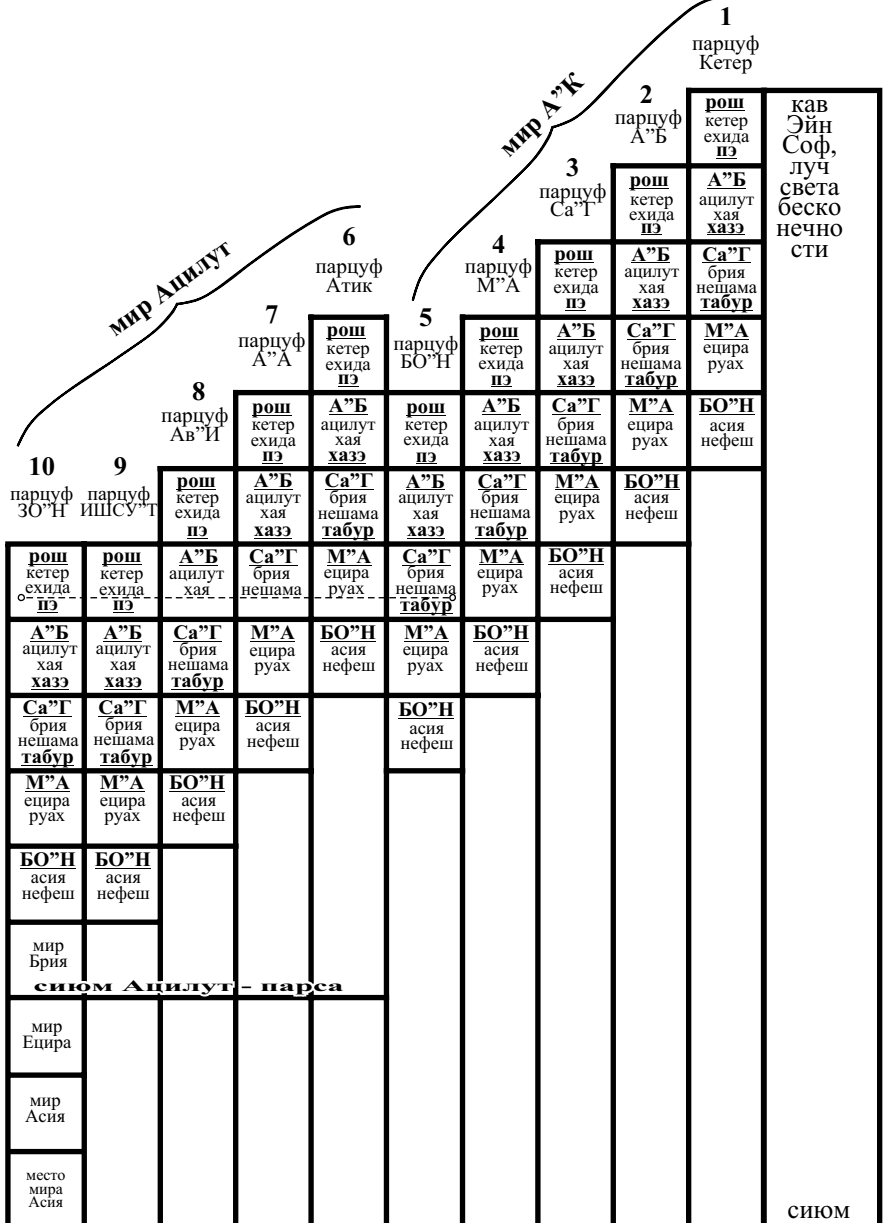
1
парцуф Кетер

мир А"К

2
парцуф А"Б

3
парцуф Са"Г

4
парцуф М"А

5
парцуф БО"Н

6
парцуф Атик

7
парцуф А"А

8
парцуф Ав"И

9
парцуф ИШСУ"Т

10
парцуф ЗО"Н

мир Ацилут

кав Эйн Соф, луч света бесконечности

**рош** кетер ехида **пэ**
**А"Б** ацилут хая **хазэ**
**Са"Г** брия нешама **табур**
**М"А** ецира руах
**БО"Н** асия нефеш

**рош** кетер ехида **пэ**
**А"Б** ацилут хая **хазэ**
**Са"Г** брия нешама **табур**
**М"А** ецира руах
**БО"Н** асия нефеш

**рош** кетер ехида **пэ**
**А"Б** ацилут хая **хазэ**
**Са"Г** брия нешама **табур**
**М"А** ецира руах
**БО"Н** асия нефеш

**рош** кетер ехида **пэ**
**А"Б** ацилут хая **хазэ**
**Са"Г** брия нешама **табур**
**М"А** ецира руах
**БО"Н** асия нефеш

**рош** кетер ехида **пэ**
**А"Б** ацилут хая **хазэ**
**Са"Г** брия нешама **табур**
**М"А** ецира руах
**БО"Н** асия нефеш

**рош** кетер ехида **пэ**
**А"Б** ацилут хая **хазэ**
**Са"Г** брия нешама **табур**
**М"А** ецира руах
**БО"Н** асия нефеш

**рош** кетер ехида **пэ**
**А"Б** ацилут хая **хазэ**
**Са"Г** брия нешама
**М"А** ецира руах
**БО"Н** асия нефеш

**рош** кетер ехида **пэ**
**А"Б** ацилут хая
**Са"Г** брия нешама **табур**
**М"А** ецира руах
**БО"Н** асия нефеш

**рош** кетер ехида **пэ**
**А"Б** ацилут хая **хазэ**
**Са"Г** брия нешама **табур**
**М"А** ецира руах
**БО"Н** асия нефеш

**рош** кетер ехида **пэ**
**А"Б** ацилут хая **хазэ**
**Са"Г** брия нешама **табур**
**М"А** ецира руах
**БО"Н** асия нефеш

мир Брия

**сиюм Ацилут - парса**

мир Ецира

мир Асия

место мира Асия

сиюм